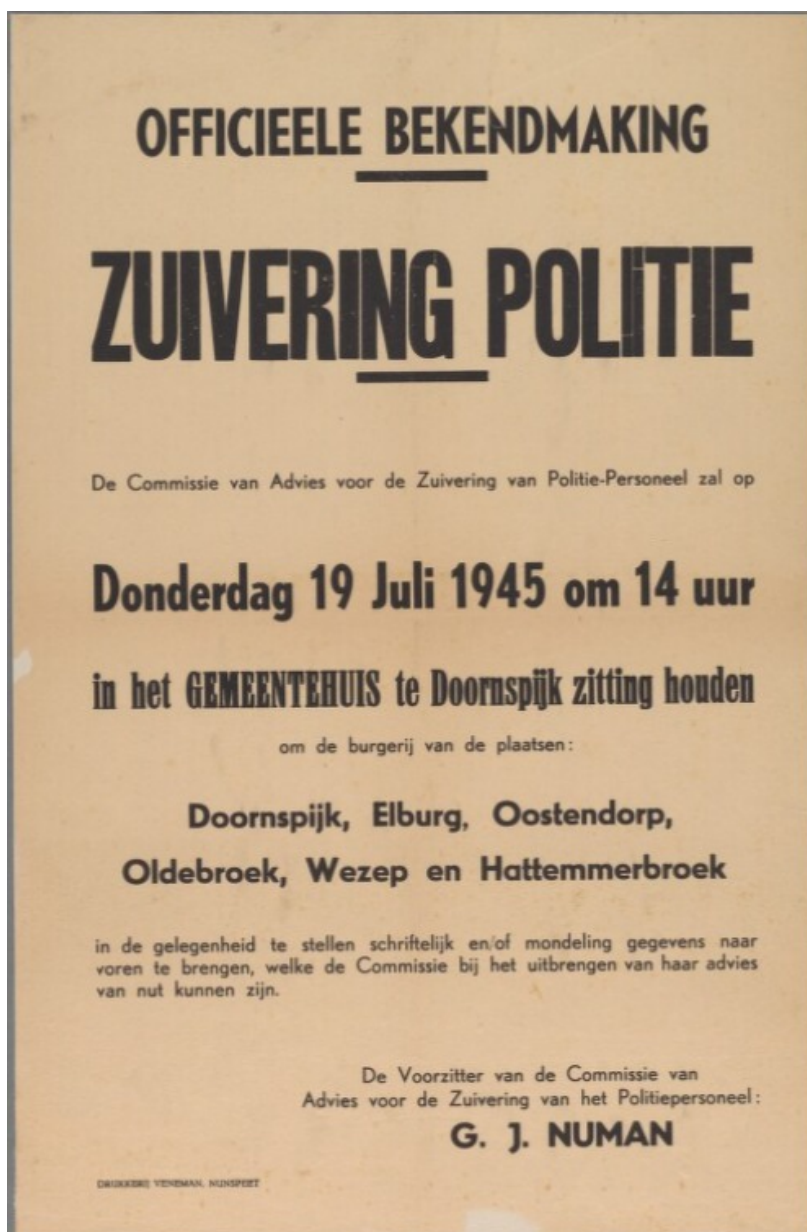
OFFICIEELE BEKENDMAKING

ZUIVERING POLITIE

De Commissie van Advies voor de Zuivering van Politie-Personeel zal op

Donderdag 19 Juli 1945 om 14 uur

in het GEMEENTEHUIS te Doornspijk zitting houden

om de burgerij van de plaatsen:

Doornspijk, Elburg, Oostendorp, Oldebroek, Wezep en Hattemmerbroek

in de gelegenheid te stellen schriftelijk en/of mondeling gegevens naar voren te brengen, welke de Commissie bij het uitbrengen van haar advies van nut kunnen zijn.

De Voorzitter van de Commissie van Advies voor de Zuivering van het Politiepersoneel:

G. J. NUMAN

DRUKKERIJ VENEMAN, NUNSPEET